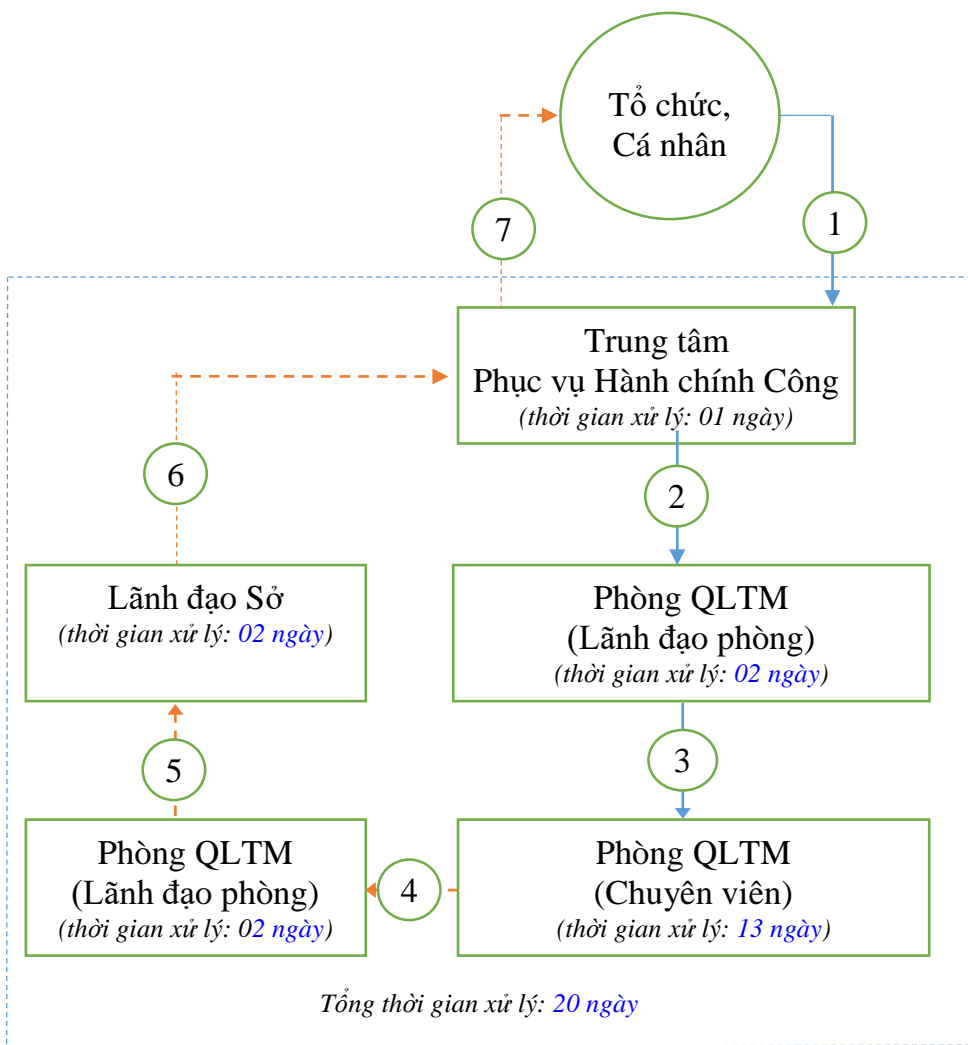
Tổ chức,
Cá nhân

1

7

Trung tâm
Phục vụ Hành chính Công
(thời gian xử lý: 01 ngày)

6

2

Lãnh đạo Sở
(thời gian xử lý: 02 ngày)

Phòng QLTM
(Lãnh đạo phòng)
(thời gian xử lý: 02 ngày)

3

5

Phòng QLTM
(Lãnh đạo phòng)
(thời gian xử lý: 02 ngày)

4

Phòng QLTM
(Chuyên viên)
(thời gian xử lý: 13 ngày)

Tổng thời gian xử lý: 20 ngày